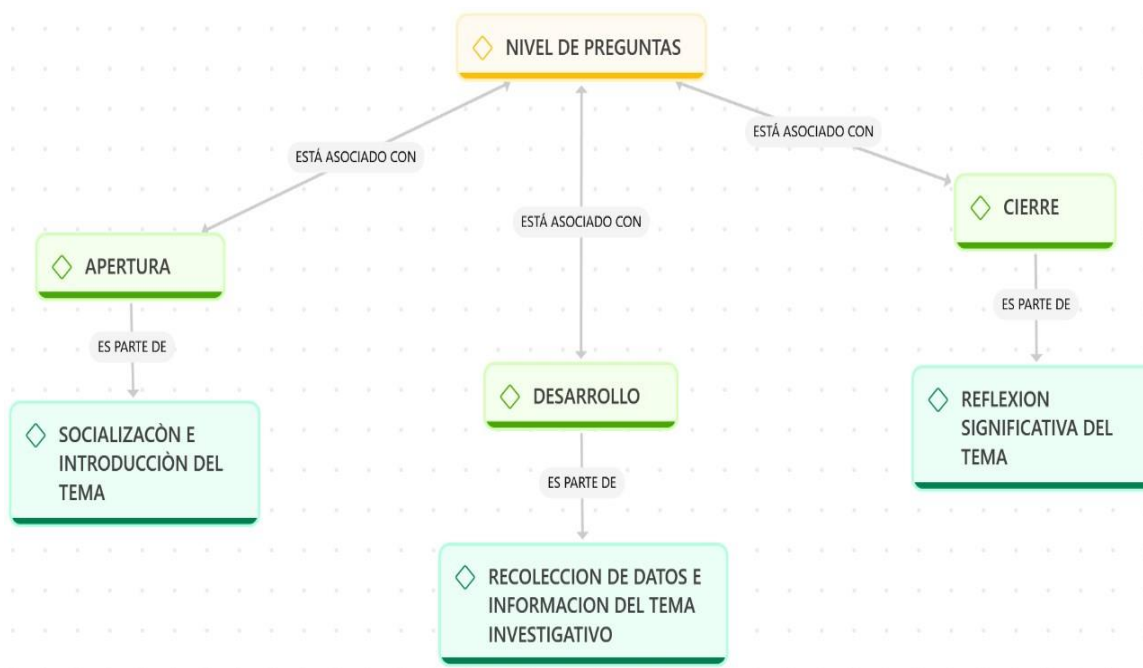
NIVEL DE PREGUNTAS

ESTÁ ASOCIADO CON

ESTÁ ASOCIADO CON

ESTÁ ASOCIADO CON

APERTURA

ES PARTE DE

SOCIALIZACÒN E INTRODUCCIÒN DEL TEMA

DESARROLLO

ES PARTE DE

RECOLECCION DE DATOS E INFORMACION DEL TEMA INVESTIGATIVO

CIERRE

ES PARTE DE

REFLEXION SIGNIFICATIVA DEL TEMA